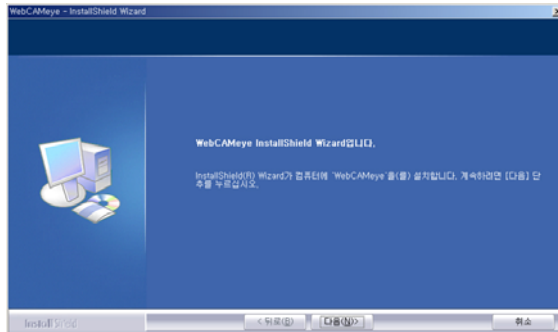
WebCAMeye - InstallShield Wizard

WebCAMeye InstallShield Wizard입니다.

InstallShield(R) Wizard가 컴퓨터에 'WebCAMeye 을(를) 설치합니다. 계속하려면 [다음] 단추를 누르십시오.

InstallShield

< 뒤로(B)

다음(N) >

취소